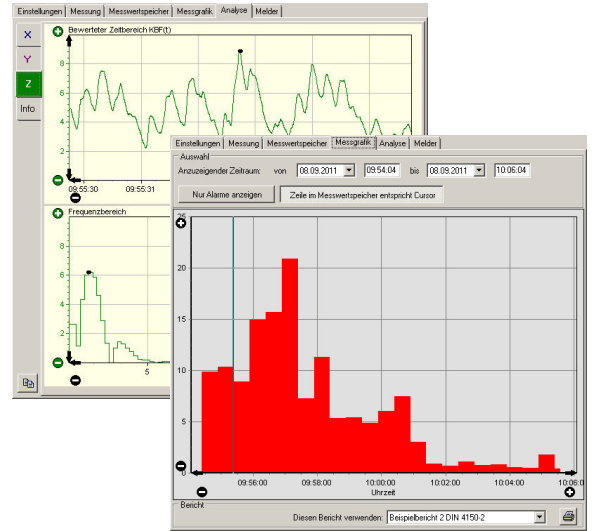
Einstellungen | Messung | Messwertspeicher | Messgrafik | Analyse | Melder

X
Y
Z
Info

Bewerteter Zeitbereich KBF(t)

8
6
4
2

09:55:30
09:55:31

Frequenzbereich

6
4
2

5

Einstellungen | Messung | Messwertspeicher | Messgrafik | Analyse | Melder

Auswahl

Anzuzeigender Zeitraum: von 08.09.2011 09:54:04 bis 08.09.2011 10:06:04

Nur Alarme anzeigen

Zeile im Messwertspeicher entspricht Cursor

25
20
15
10
5
0

09:56:00
09:58:00
10:00:00
10:02:00
10:04:00
10:06:0

Uhrzeit

Bericht

Diesen Bericht verwenden: Beispielbericht 2 DIN 4150-2